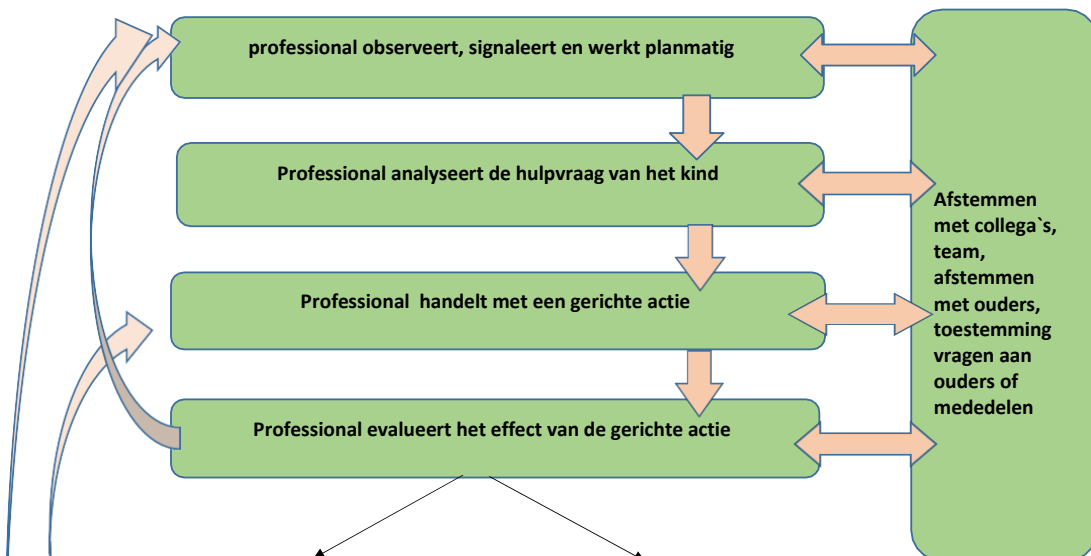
professional observeert, signaleert en werkt planmatig

Professional analyseert de hulpvraag van het kind

Professional handelt met een gerichte actie

Professional evalueert het effect van de gerichte actie

Afstemmen met collega`s, team, afstemmen met ouders, toestemming vragen aan ouders of mededelen